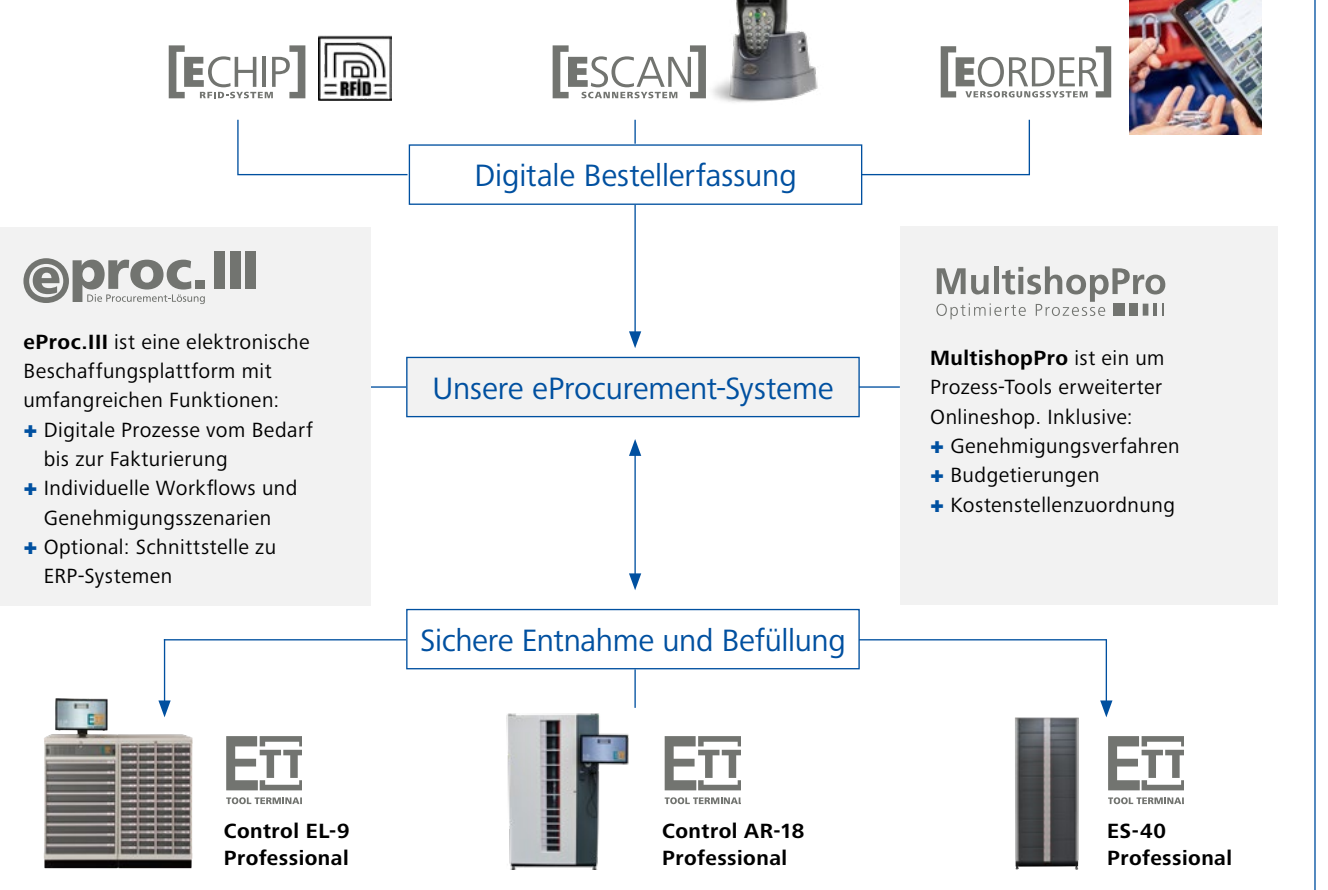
[ECHIP]
RFID-SYSTEM
RFID

[ESCAN]
SCANNERSYSTEM

[EORDER]
VERSORGUNGSSYSTEM

Digitale Bestellerfassung

eproc.III
Die Procurement-Lösung

**eProc.III** ist eine elektronische Beschaffungsplattform mit umfangreichen Funktionen:
+ Digitale Prozesse vom Bedarf bis zur Fakturierung
+ Individuelle Workflows und Genehmigungsszenarien
+ Optional: Schnittstelle zu ERP-Systemen

Unsere eProcurement-Systeme

MultishopPro
Optimierte Prozesse

**MultishopPro** ist ein um Prozess-Tools erweiterter Onlineshop. Inklusive:
+ Genehmigungsverfahren
+ Budgetierungen
+ Kostenstellenzuordnung

Sichere Entnahme und Befüllung

ETT
TOOL TERMINAL
**Control EL-9 Professional**

ETT
TOOL TERMINAL
**Control AR-18 Professional**

ETT
TOOL TERMINAL
**ES-40 Professional**